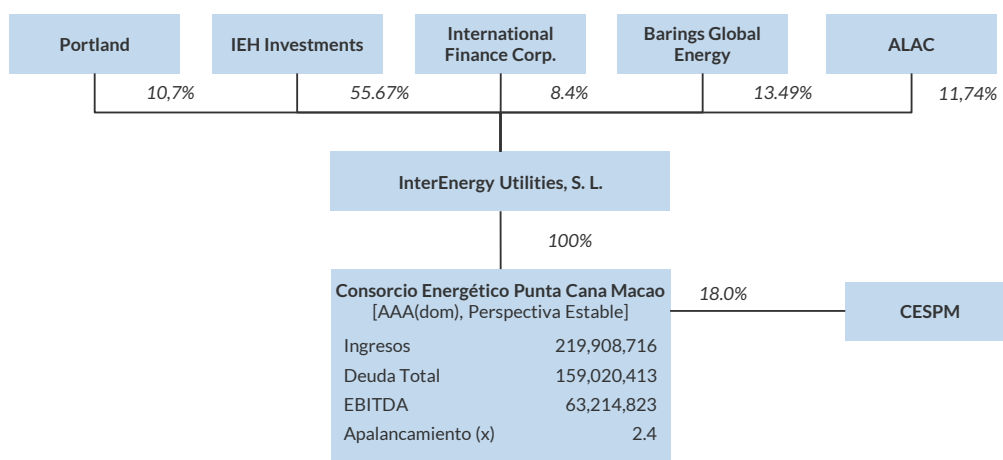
Portland

IEH Investments

International Finance Corp.

Barings Global Energy

ALAC

10,7%

55.67%

8.4%

13.49%

11,74%

InterEnergy Utilities, S. L.

100%

Consorcio Energético Punta Cana Macao
[AAA(dom), Perspectiva Estable]

| | |
|---|---|
| Ingresos | 219,908,716 |
| Deuda Total | 159,020,413 |
| EBITDA | 63,214,823 |
| Apalancamiento (x) | 2.4 |

18.0%

CESPM